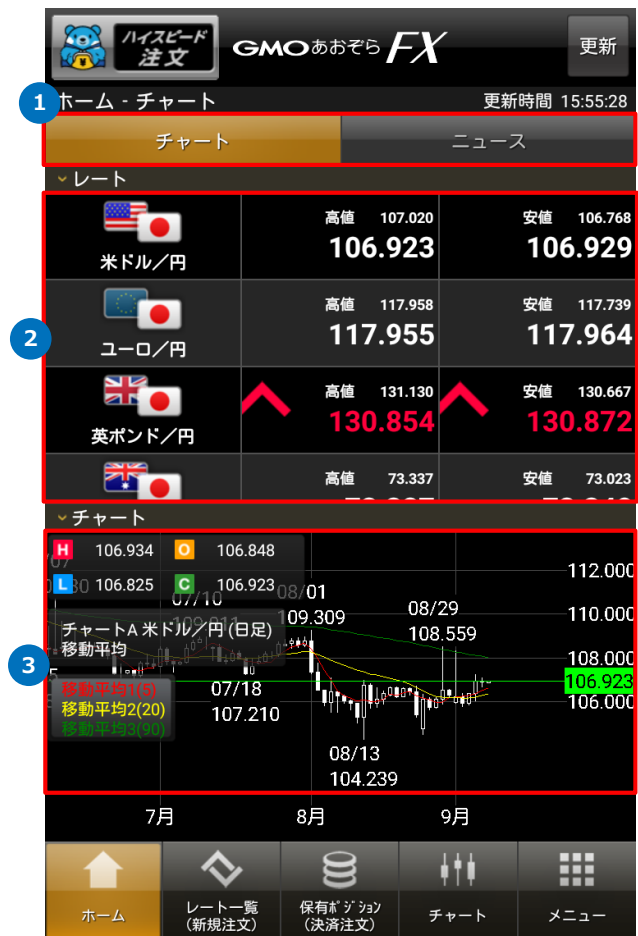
ハイスピード注文 GMOあおぞらFX 更新

1 ホーム - チャート 更新時間 15:55:28

チャート ニュース

レート

| | | |
|---|---|---|
| 米ドル/円 | 高値 107.020 106.923 | 安値 106.768 106.929 |
| ユーロ/円 | 高値 117.958 117.955 | 安値 117.739 117.964 |
| 英ポンド/円 | 高値 131.130 130.854 | 安値 130.667 130.872 |
| | 高値 73.337 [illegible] | 安値 73.023 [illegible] |

2

チャート

H 106.934 O 106.848
L 106.825 C 106.923

3

07/10 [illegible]
08/01 109.309
08/29 108.559
チャートA 米ドル/円 (日足)
移動平均
移動平均1(5)
移動平均2(20)
移動平均3(90)
07/18 107.210
08/13 104.239

112.000
110.000
108.000
106.923
106.000

7月 8月 9月

ホーム
レート一覧 (新規注文)
保有ポジション (決済注文)
チャート
メニュー